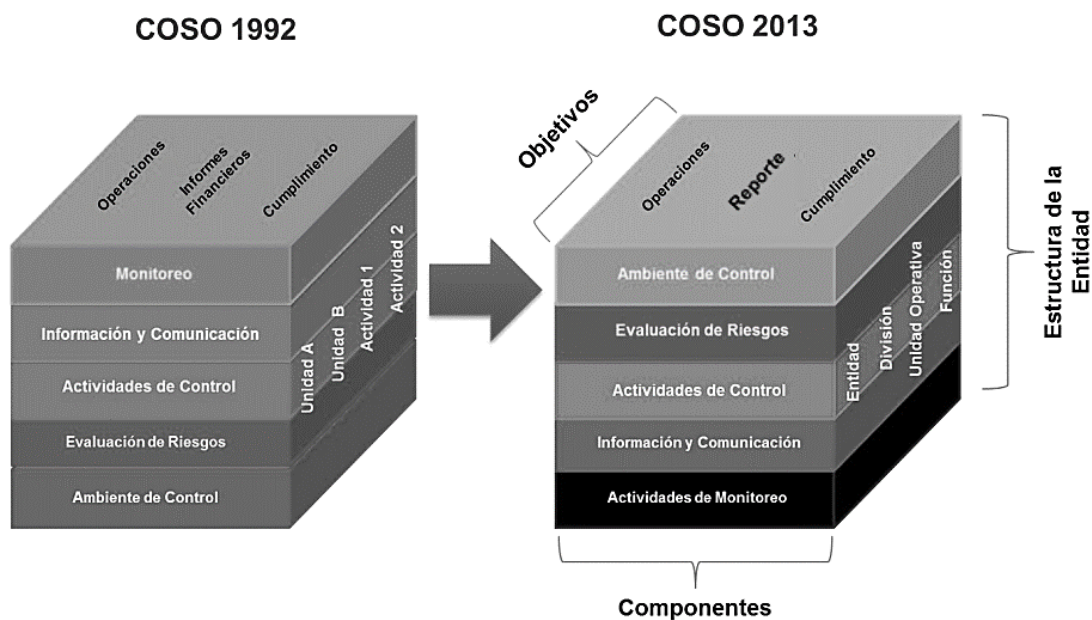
COSO 1992

Operaciones
Informes Financieros
Cumplimiento

Monitoreo
Información y Comunicación
Actividades de Control
Evaluación de Riesgos
Ambiente de Control

Unidad A
Unidad B
Actividad 1
Actividad 2

COSO 2013

Objetivos

Operaciones
Reporte
Cumplimiento

Ambiente de Control
Evaluación de Riesgos
Actividades de Control
Información y Comunicación
Actividades de Monitoreo

Entidad
División
Unidad Operativa
Función

Estructura de la Entidad

Componentes